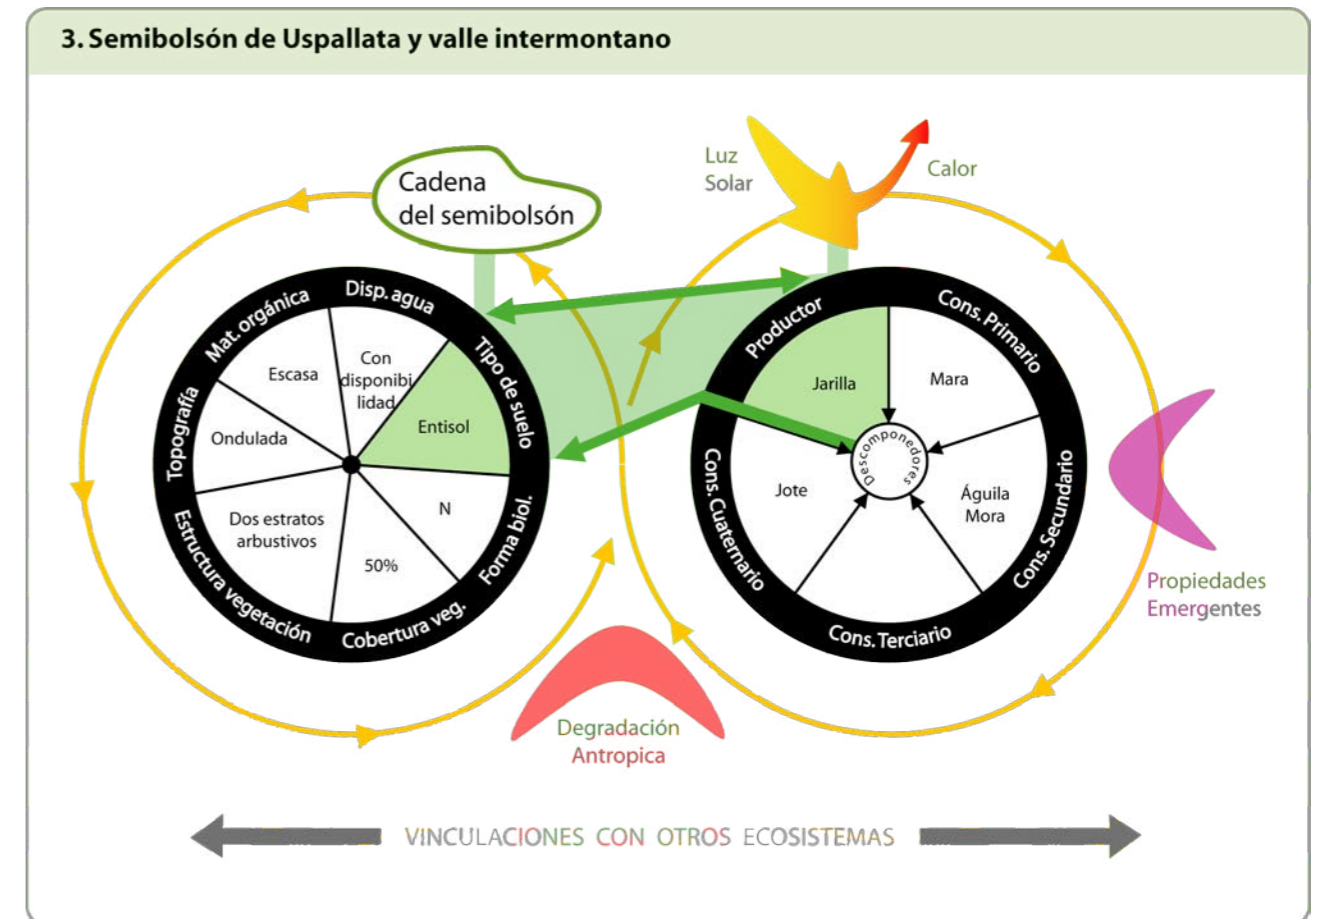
3. Semibolsón de Uspallata y valle intermontano

Cadena del semibolsón

Luz Solar

Calor

Disp. agua

Mat. orgánica

Topografía

Estructura vegetación

Cobertura veg.

Forma biol.

Tipo de suelo

Con disponibilidad

Escasa

Ondulada

Dos estratos arbustivos

50%

N

Entisol

Productor

Cons. Primario

Cons. Secundario

Cons. Terciario

Cons. Cuaternario

Jarilla

Mara

Águila Mora

Jote

Descomponedores

Propiedades Emergentes

Degradación Antropica

VINCULACIONES CON OTROS ECOSISTEMAS